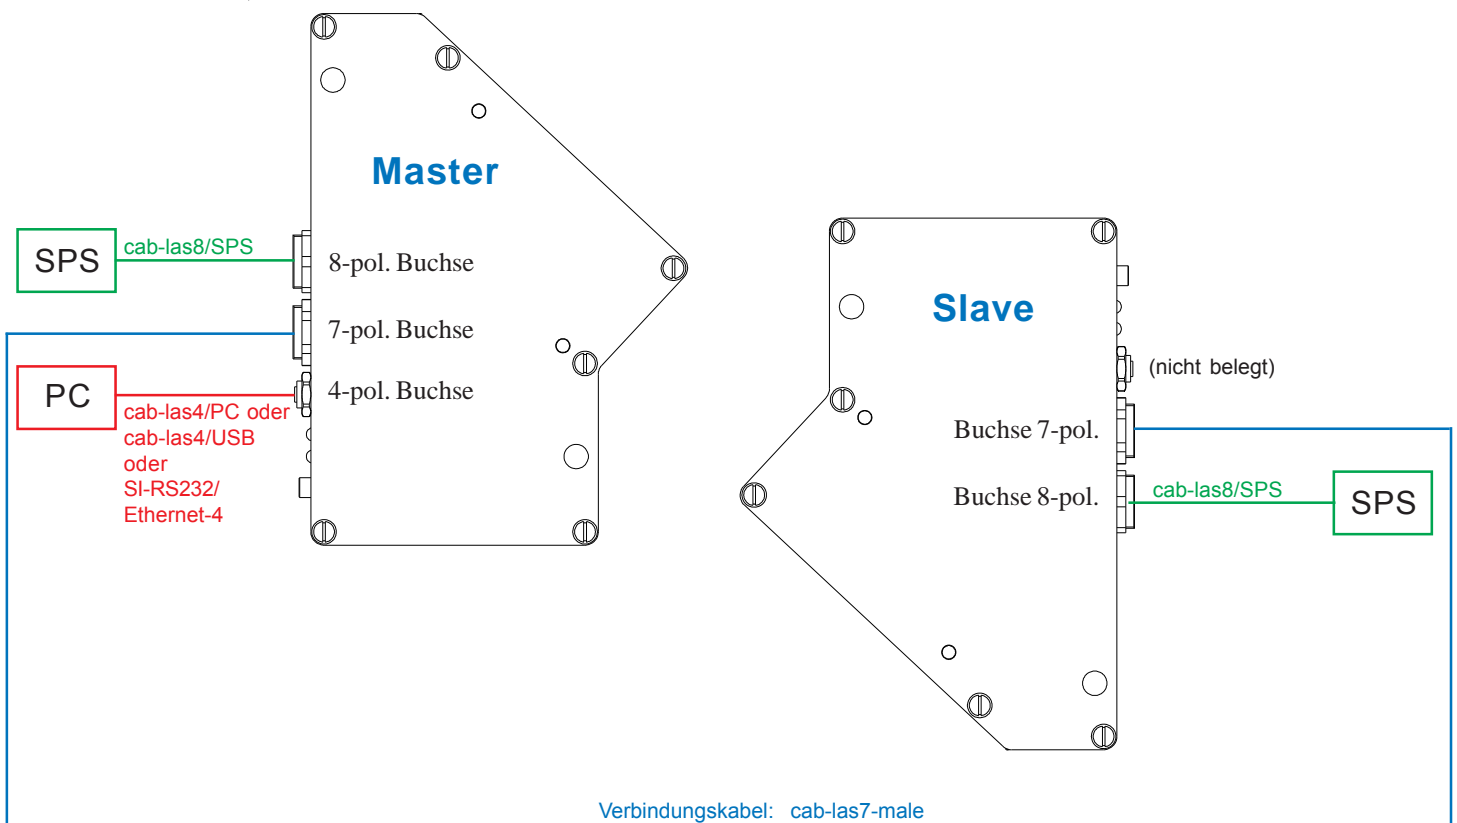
Master

SPS

cab-las8/SPS

8-pol. Buchse

7-pol. Buchse

PC

4-pol. Buchse

cab-las4/PC oder cab-las4/USB oder SI-RS232/ Ethernet-4

Slave

(nicht belegt)

Buchse 7-pol.

Buchse 8-pol.

cab-las8/SPS

SPS

Verbindungskabel: cab-las7-male